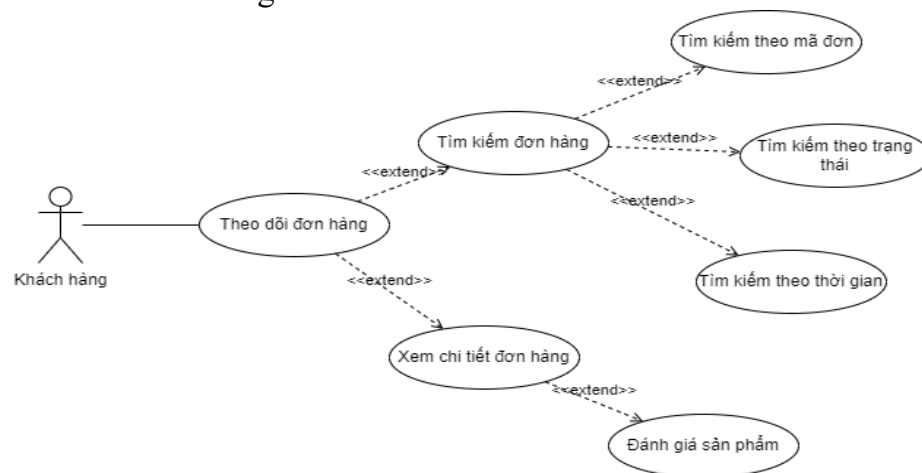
Khách hàng

Theo dõi đơn hàng

<<extend>>

Tìm kiếm đơn hàng

<<extend>>

Tìm kiếm theo mã đơn

<<extend>>

Tìm kiếm theo trạng thái

<<extend>>

Tìm kiếm theo thời gian

<<extend>>

Xem chi tiết đơn hàng

<<extend>>

Đánh giá sản phẩm